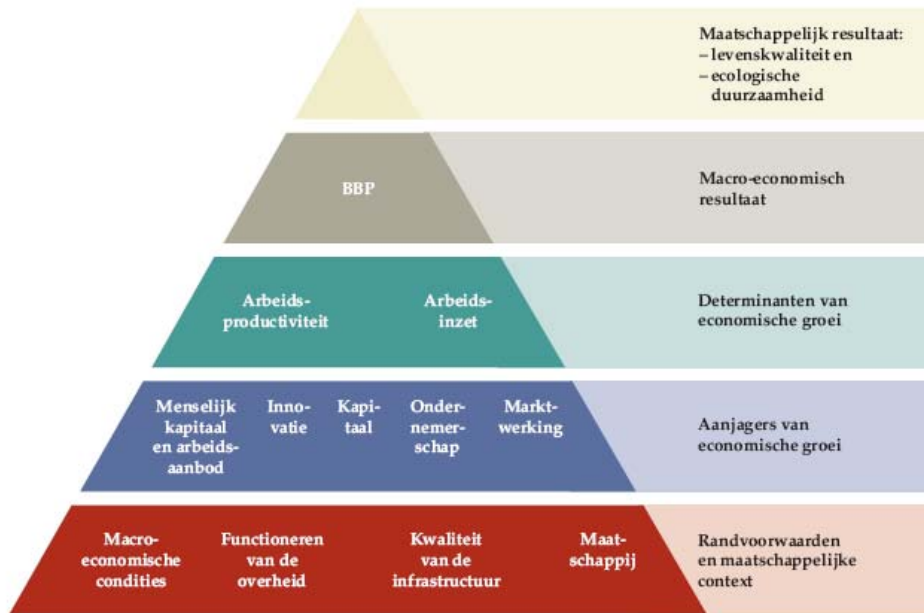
Maatschappelijk resultaat:
– levenskwaliteit en
– ecologische duurzaamheid

BBP

Macro-economisch resultaat

Arbeidsproductiviteit

Arbeidsinzet

Determinanten van economische groei

Menselijk kapitaal en arbeidsaanbod

Innovatie

Kapitaal

Ondernemerschap

Marktwerking

Aanjagers van economische groei

Macroeconomische condities

Functioneren van de overheid

Kwaliteit van de infrastructuur

Maatschappij

Randvoorwaarden en maatschappelijke context